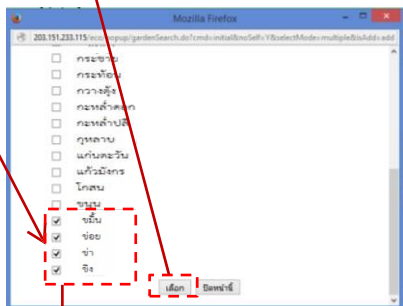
Mozilla Firefox

203.151.233.115/eco/popup/gardenSearch.do?cmd=initial&noSelf=Y&selectMode=multiple&isAdd=add

กระชาย
กระท้อน
กวางตุ้ง
กะหล่ำดอก
กะหล่ำปลี
กุหลาบ
แก่นตะวัน
แก้วมังกร
โกสน
ขนุน
ขมิ้น
ข่อย
ข่า
ขิง

เลือก
ปิดหน้านี้